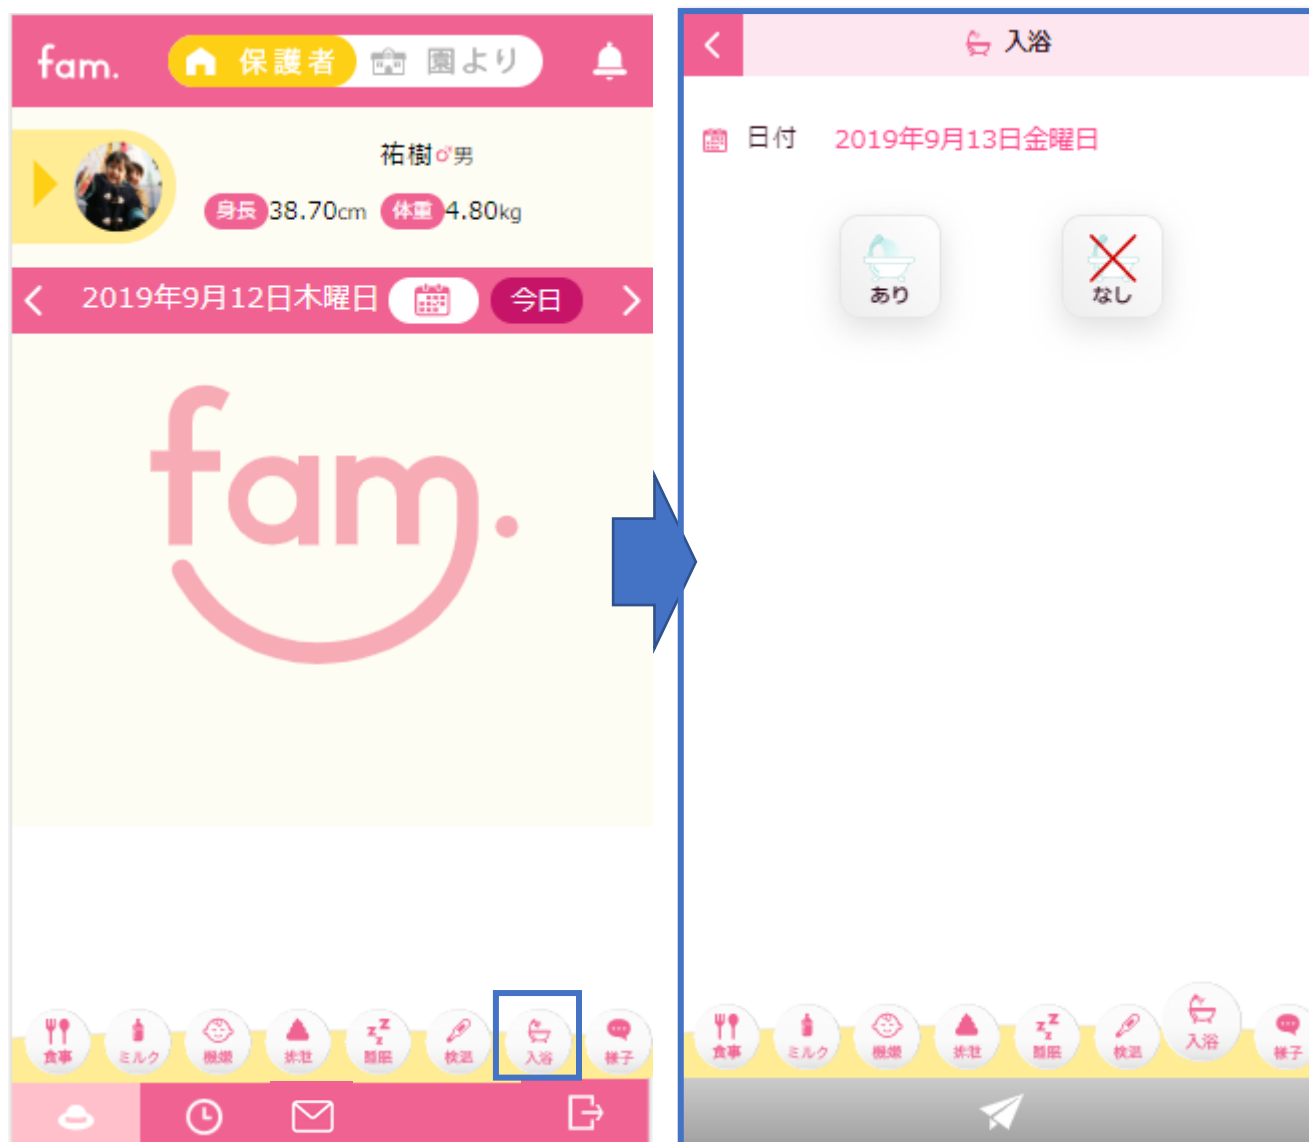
fam. 保護者 園より

祐樹♂男

身長 38.70cm 体重 4.80kg

2019年9月12日木曜日 今日

fam.

食事 ミルク 機嫌 排泄 睡眠 検温 入浴 様子

入浴

日付 2019年9月13日金曜日

あり

なし

食事 ミルク 機嫌 排泄 睡眠 検温 入浴 様子